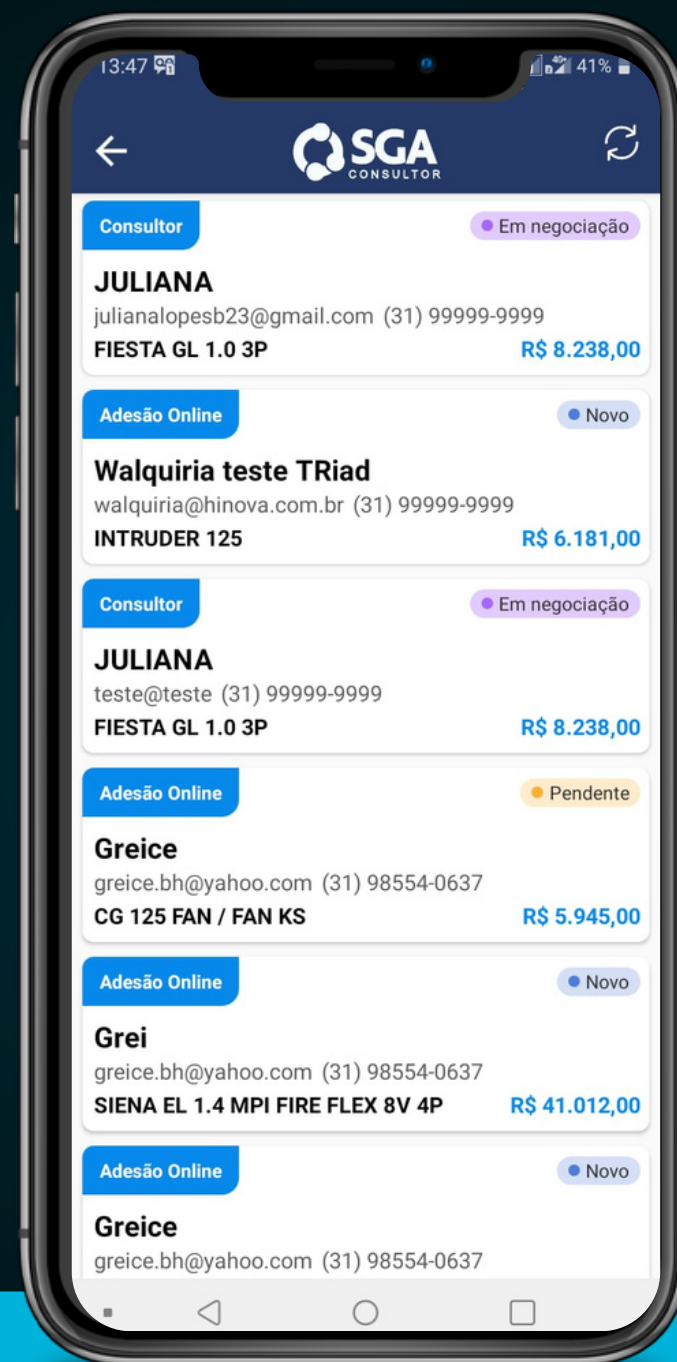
13:47 41%

SGA CONSULTOR

Consultor
Em negociação
JULIANA
julianalopesb23@gmail.com (31) 99999-9999
FIESTA GL 1.0 3P
R$ 8.238,00

Adesão Online
Novo
Walquiria teste TRiad
walquiria@hinova.com.br (31) 99999-9999
INTRUDER 125
R$ 6.181,00

Consultor
Em negociação
JULIANA
teste@teste (31) 99999-9999
FIESTA GL 1.0 3P
R$ 8.238,00

Adesão Online
Pendente
Greice
greice.bh@yahoo.com (31) 98554-0637
CG 125 FAN / FAN KS
R$ 5.945,00

Adesão Online
Novo
Grei
greice.bh@yahoo.com (31) 98554-0637
SIENA EL 1.4 MPI FIRE FLEX 8V 4P
R$ 41.012,00

Adesão Online
Novo
Greice
greice.bh@yahoo.com (31) 98554-0637